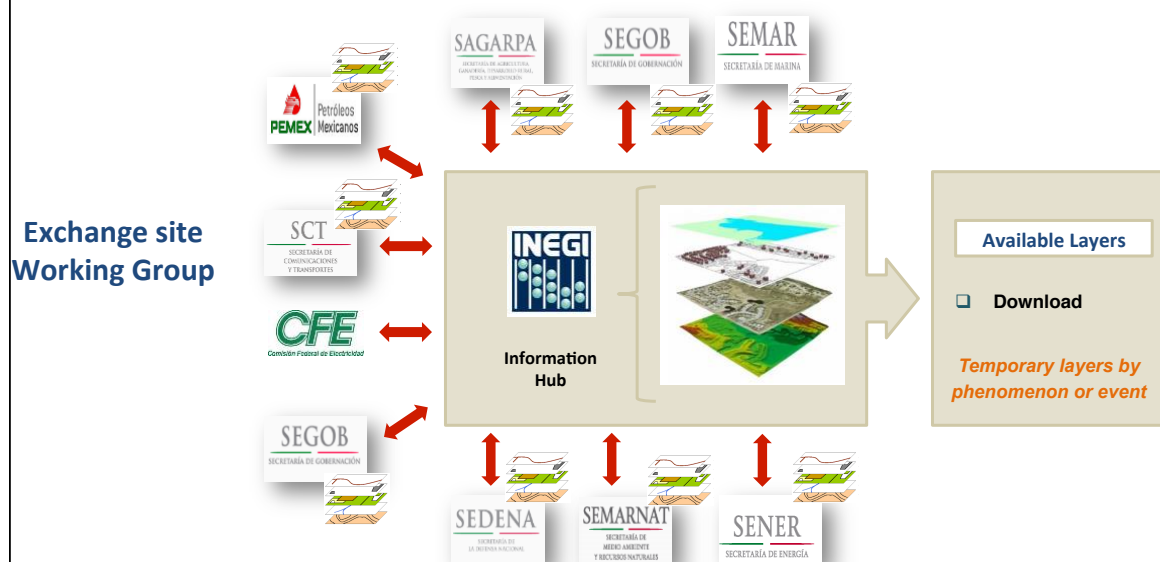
Exchange site Working Group

SAGARPA
SECRETARÍA DE AGRICULTURA, GANADERÍA, DESARROLLO RURAL, PESCA Y ALIMENTACIÓN

SEGOB
SECRETARÍA DE GOBERNACIÓN

SEMAR
SECRETARÍA DE MARINA

PEMEX Petróleos Mexicanos

SCT
SECRETARÍA DE COMUNICACIONES Y TRANSPORTES

CFE
Comisión Federal de Electricidad

SEGOB
SECRETARÍA DE GOBERNACIÓN

INEGI

Information Hub

Available Layers

❑ Download

Temporary layers by phenomenon or event

SEDENA
SECRETARÍA DE LA DEFENSA NACIONAL

SEMARNAT
SECRETARÍA DE MEDIO AMBIENTE Y RECURSOS NATURALES

SENER
SECRETARÍA DE ENERGÍA